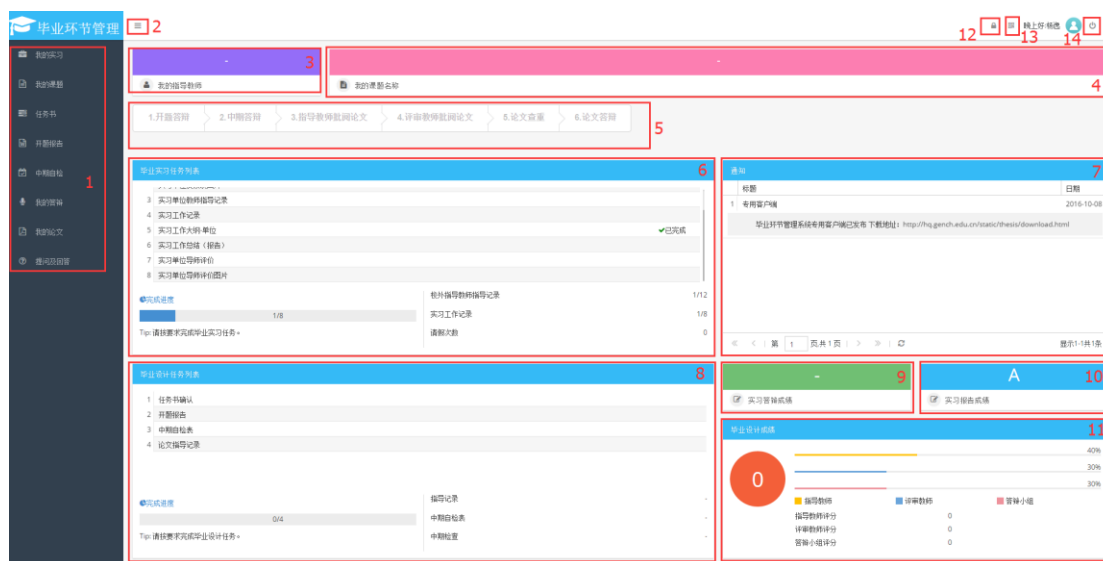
毕业环节管理 ≡ 2

12 13 14
晚上好·杨德

我的实习
我的课题
任务书
开题报告
中期自检
我的答辩
我的论文
提问及回答
1

-
3
我的指导教师

-
4
我的课题名称

1.开题答辩 2.中期答辩 3.指导教师批阅论文 4.评审教师批阅论文 5.论文查重 6.论文答辩
5

毕业实习任务列表 6

3 实习单位教师指导记录
4 实习工作记录
5 实习工作大纲·单位 ✔已完成
6 实习工作总结（报告）
7 实习单位导师评价
8 实习单位导师评价图片

完成进度
1/8
Tip:请按要求完成毕业实习任务。

校外指导教师指导记录 1/12
实习工作记录 1/8
请假次数 0

通知 7

| | 标题 | 日期 |
|---|---|---|
| 1 | 专用客户端 | 2016-10-08 |

毕业环节管理系统专用客户端已发布 下载地址：http://hq.gench.edu.cn/static/thesis/download.html

第 1 页,共1页
显示1-1共1条

毕业设计任务列表 8

1 任务书确认
2 开题报告
3 中期自检表
4 论文指导记录

完成进度
0/4
Tip:请按要求完成毕业设计任务。

指导记录 -
中期自检表 -
中期检查 -

-
9
实习答辩成绩

A
10
实习报告成绩

毕业设计成绩 11

0
40%
30%
30%
指导教师 评审教师 答辩小组
指导教师评分 0
评审教师评分 0
答辩小组评分 0